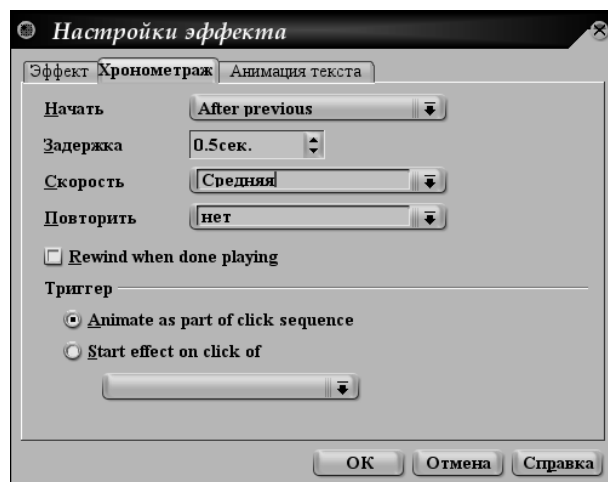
Настройки эффекта

Эффект | Хронометраж | Анимация текста

Начать | After previous

Задержка | 0.5сек.

Скорость | Средняя

Повторить | нет

Rewind when done playing

Триггер

Animate as part of click sequence

Start effect on click of

OK | Отмена | Справка